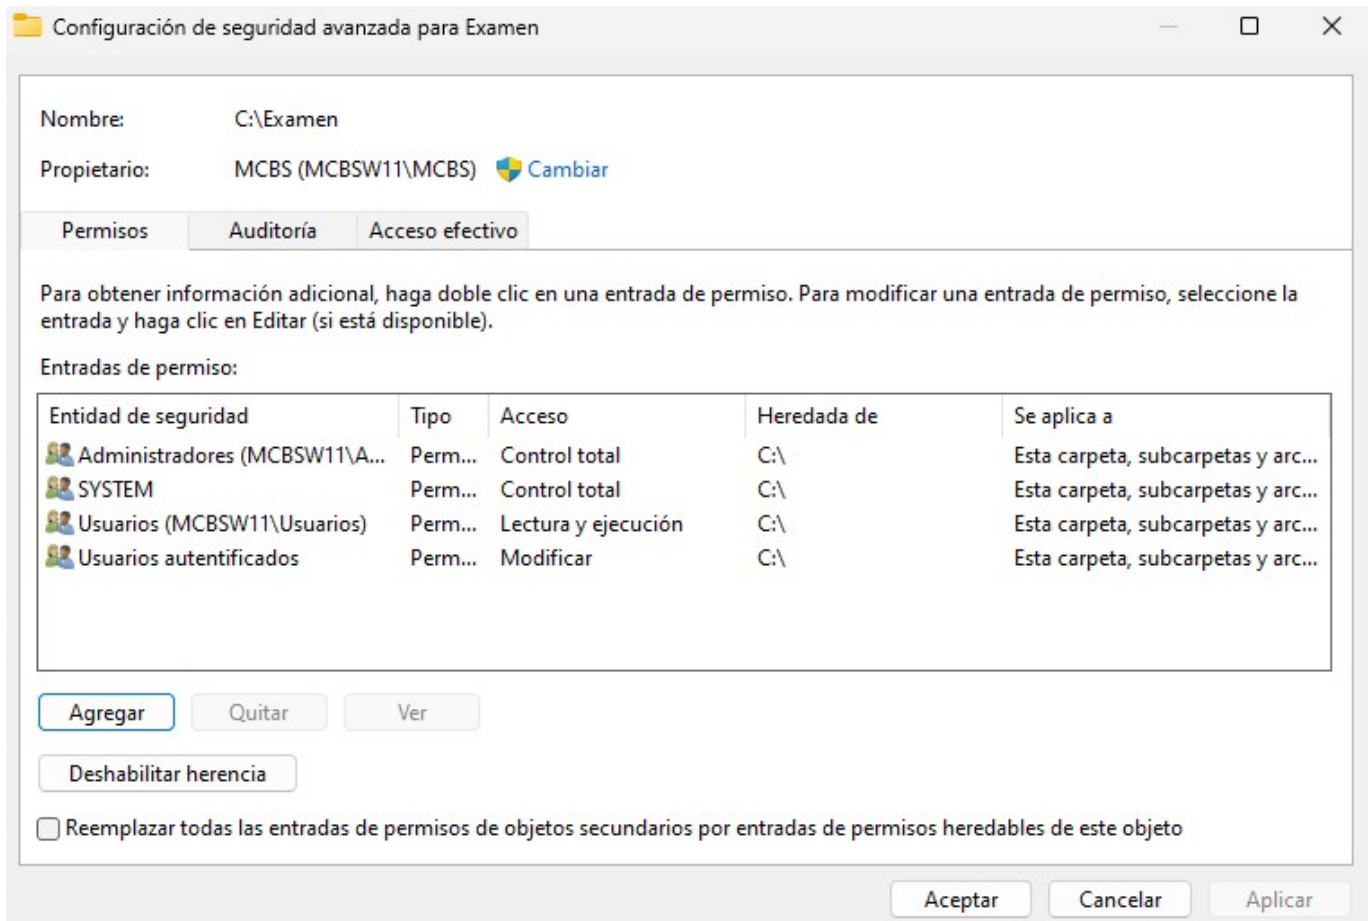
Configuración de seguridad avanzada para Examen

Nombre: C:\Examen

Propietario: MCBS (MCBSW11\MCBS) Cambiar

Permisos | Auditoría | Acceso efectivo

Para obtener información adicional, haga doble clic en una entrada de permiso. Para modificar una entrada de permiso, seleccione la entrada y haga clic en Editar (si está disponible).

Entradas de permiso:

| Entidad de seguridad | Tipo | Acceso | Heredada de | Se aplica a |
|---|---|---|---|---|
| Administradores (MCBSW11\A... | Perm... | Control total | C:\ | Esta carpeta, subcarpetas y arc... |
| SYSTEM | Perm... | Control total | C:\ | Esta carpeta, subcarpetas y arc... |
| Usuarios (MCBSW11\Usuarios) | Perm... | Lectura y ejecución | C:\ | Esta carpeta, subcarpetas y arc... |
| Usuarios autentificados | Perm... | Modificar | C:\ | Esta carpeta, subcarpetas y arc... |

Agregar | Quitar | Ver

Deshabilitar herencia

Reemplazar todas las entradas de permisos de objetos secundarios por entradas de permisos heredables de este objeto

Aceptar | Cancelar | Aplicar